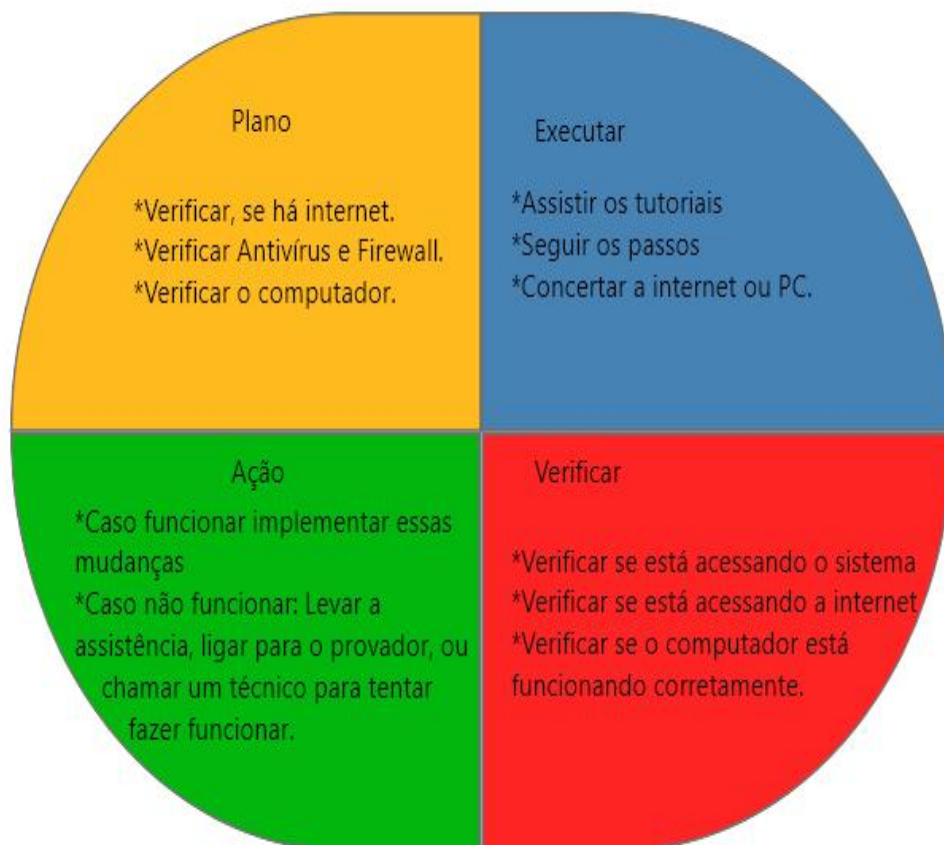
Plano

*Verificar, se há internet.
*Verificar Antivírus e Firewall.
*Verificar o computador.

Executar

*Assistir os tutoriais
*Seguir os passos
*Concertar a internet ou PC.

Ação

*Caso funcionar implementar essas mudanças
*Caso não funcionar: Levar a assistência, ligar para o provador, ou chamar um técnico para tentar fazer funcionar.

Verificar

*Verificar se está acessando o sistema
*Verificar se está acessando a internet
*Verificar se o computador está funcionando corretamente.